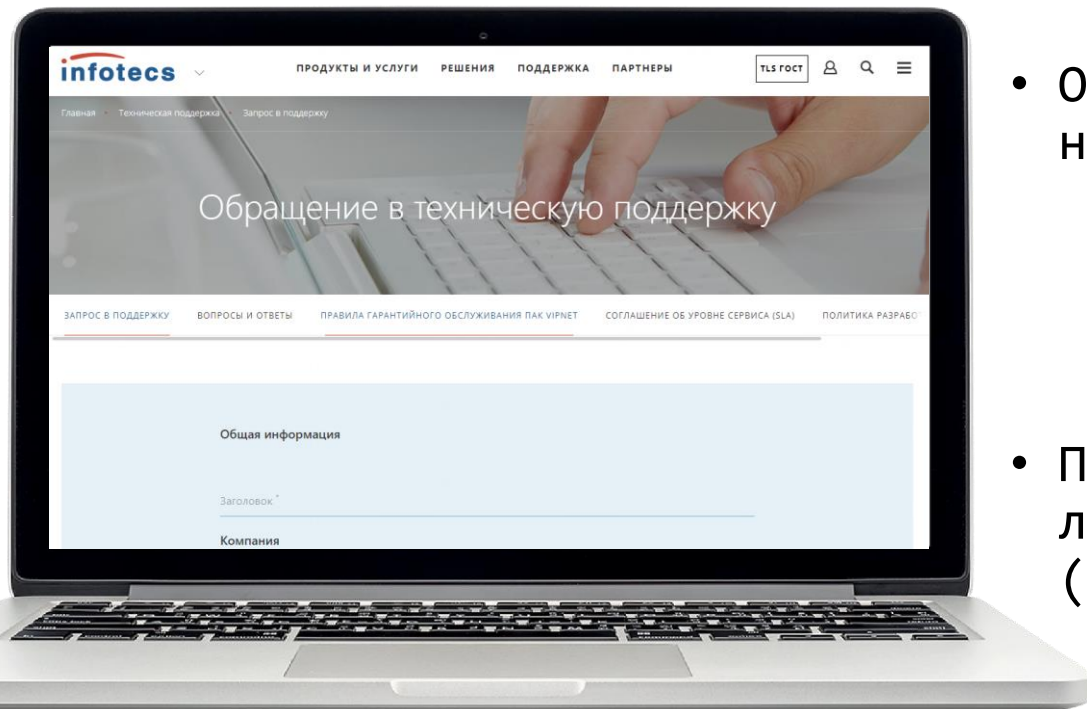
infotecs

ПРОДУКТЫ И УСЛУГИ РЕШЕНИЯ ПОДДЕРЖКА ПАРТНЕРЫ

TLS ГОСТ

Главная Техническая поддержка Запрос в поддержку

Обращение в техническую поддержку

ЗАПРОС В ПОДДЕРЖКУ ВОПРОСЫ И ОТВЕТЫ ПРАВИЛА ГАРАНТИЙНОГО ОБСЛУЖИВАНИЯ ПАК VIPNET СОГЛАШЕНИЕ ОБ УРОВНЕ СЕРВИСА (SLA) ПОЛИТИКА РАЗРАБО

Общая информация

Заголовок *

Компания

• О
н

• П
л
(